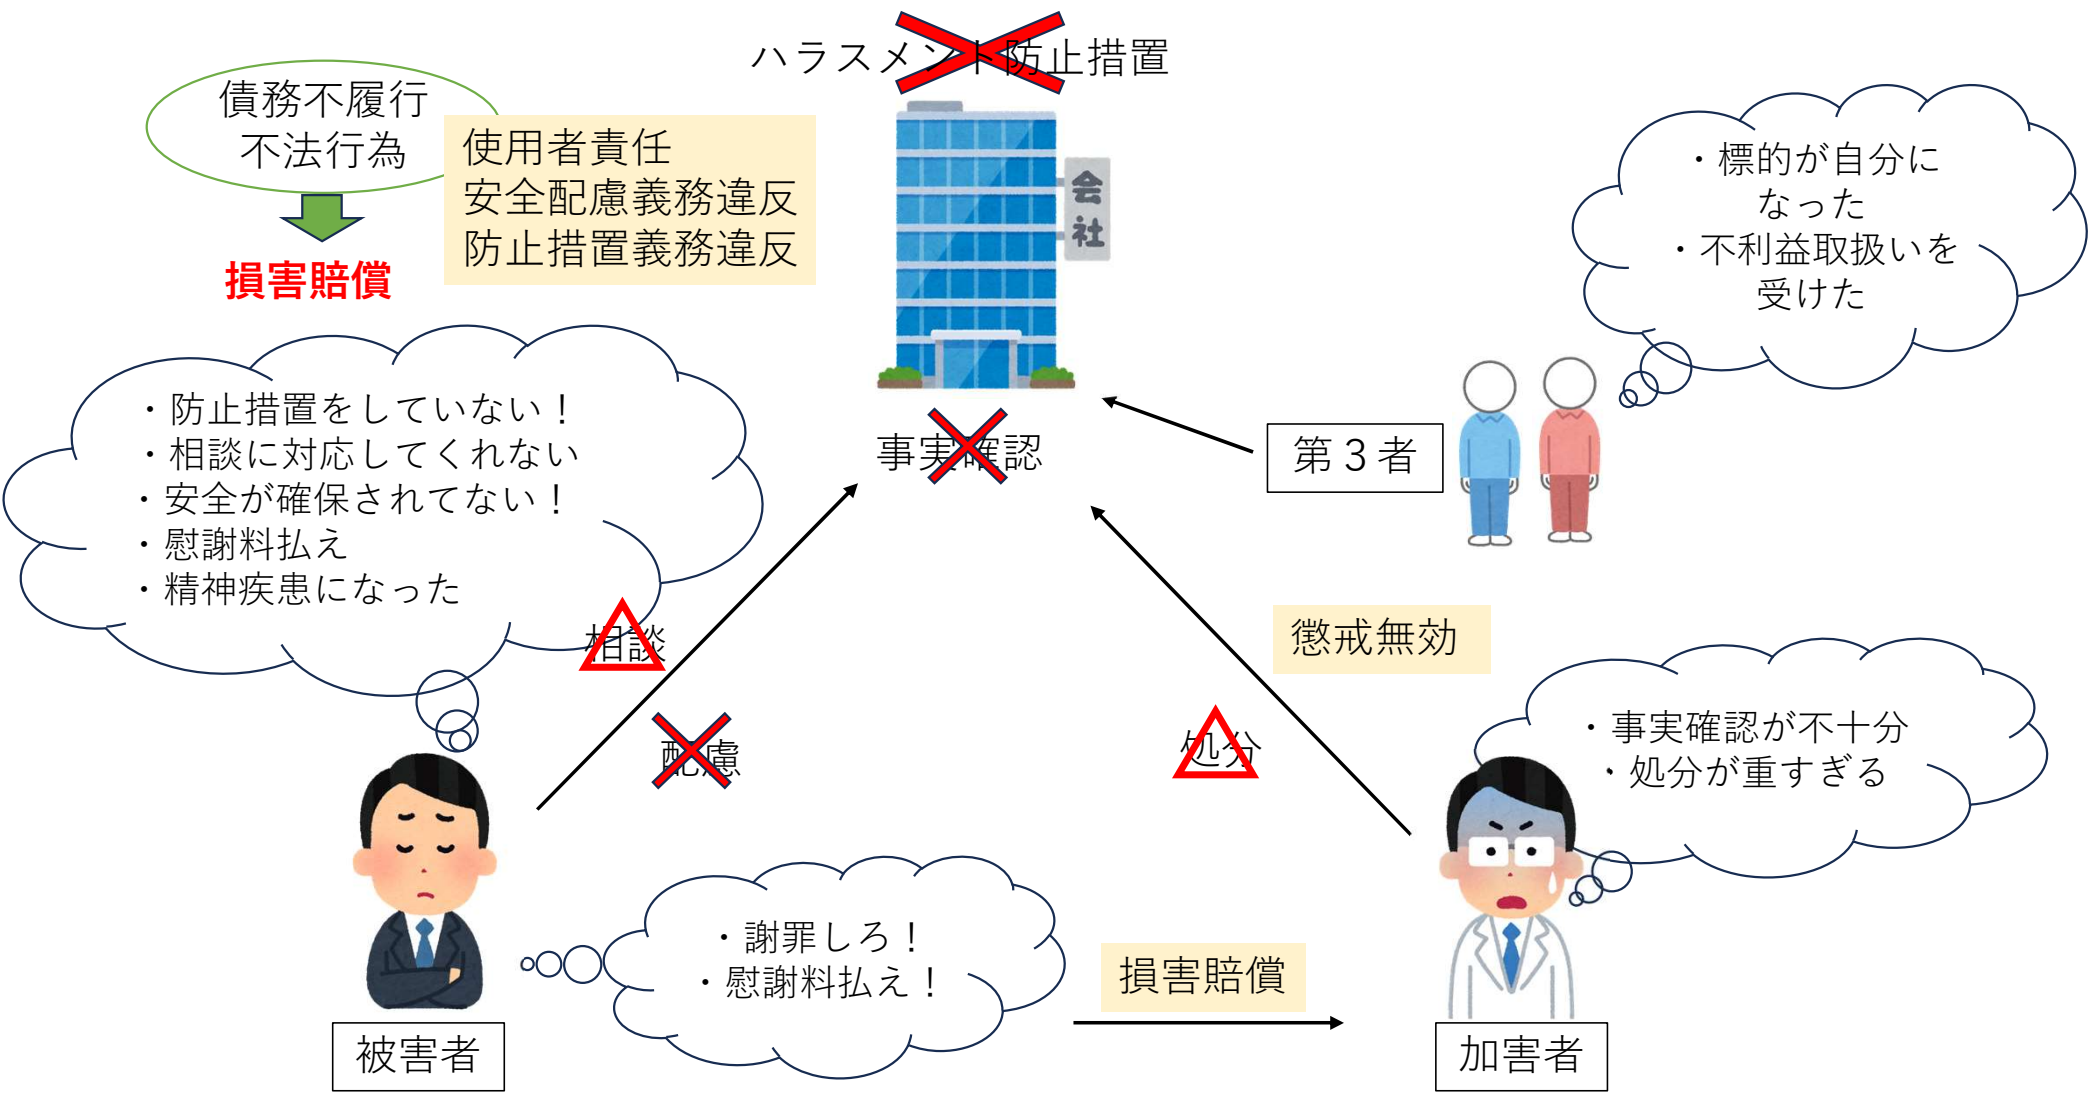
ハラスメント防止措置

債務不履行
不法行為

損害賠償

使用者責任
安全配慮義務違反
防止措置義務違反

会社

・標的が自分になった
・不利益取扱いを受けた

・防止措置をしていない！
・相談に対応してくれない
・安全が確保されてない！
・慰謝料払え
・精神疾患になった

事実確認

第３者

相談

懲戒無効

配慮

処分

・事実確認が不十分
・処分が重すぎる

・謝罪しろ！
・慰謝料払え！

損害賠償

被害者

加害者